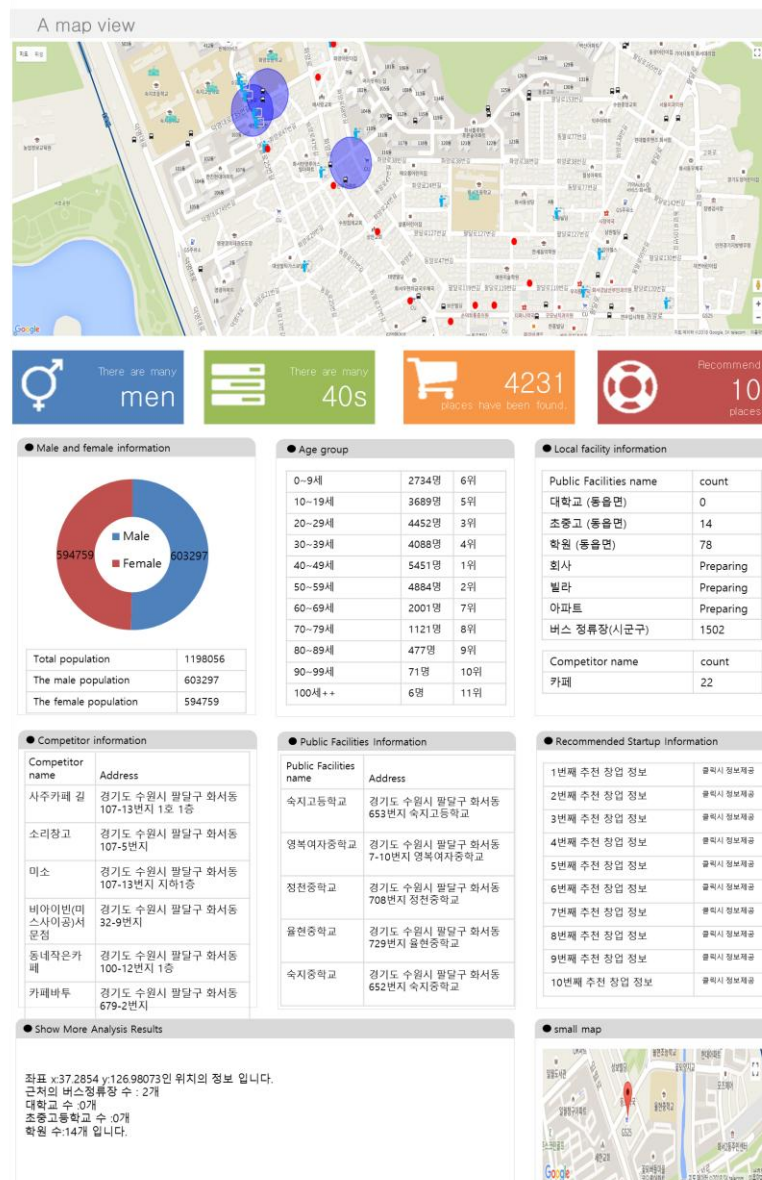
A map view

There are many
men

There are many
40s

4231
places have been found.

Recommend
10
places

● Male and female information

Male
Female
594759
603297

| Total population | 1198056 |
|---|---|
| The male population | 603297 |
| The female population | 594759 |

● Age group

| 0~9세 | 2734명 | 6위 |
|---|---|---|
| 10~19세 | 3689명 | 5위 |
| 20~29세 | 4452명 | 3위 |
| 30~39세 | 4088명 | 4위 |
| 40~49세 | 5451명 | 1위 |
| 50~59세 | 4884명 | 2위 |
| 60~69세 | 2001명 | 7위 |
| 70~79세 | 1121명 | 8위 |
| 80~89세 | 477명 | 9위 |
| 90~99세 | 71명 | 10위 |
| 100세++ | 6명 | 11위 |

● Local facility information

| Public Facilities name | count |
|---|---|
| 대학교 (동읍면) | 0 |
| 초중고 (동읍면) | 14 |
| 학원 (동읍면) | 78 |
| 회사 | Preparing |
| 빌라 | Preparing |
| 아파트 | Preparing |
| 버스 정류장(시군구) | 1502 |

| Competitor name | count |
|---|---|
| 카페 | 22 |

● Competitor information

| Competitor name | Address |
|---|---|
| 사주카페 길 | 경기도 수원시 팔달구 화서동 107-13번지 1호 1층 |
| 소리창고 | 경기도 수원시 팔달구 화서동 107-5번지 |
| 미소 | 경기도 수원시 팔달구 화서동 107-13번지 지하1층 |
| 비아이번(미스사이공)서문점 | 경기도 수원시 팔달구 화서동 32-9번지 |
| 동네작은카페 | 경기도 수원시 팔달구 화서동 100-12번지 1층 |
| 카페바투 | 경기도 수원시 팔달구 화서동 679-2번지 |

● Public Facilities Information

| Public Facilities name | Address |
|---|---|
| 숙지고등학교 | 경기도 수원시 팔달구 화서동 653번지 숙지고등학교 |
| 영복여자중학교 | 경기도 수원시 팔달구 화서동 7-10번지 영복여자중학교 |
| 정천중학교 | 경기도 수원시 팔달구 화서동 708번지 정천중학교 |
| 율현중학교 | 경기도 수원시 팔달구 화서동 729번지 율현중학교 |
| 숙지중학교 | 경기도 수원시 팔달구 화서동 652번지 숙지중학교 |

● Recommended Startup Information

| 1번째 추천 창업 정보 | 클릭시 정보제공 |
|---|---|
| 2번째 추천 창업 정보 | 클릭시 정보제공 |
| 3번째 추천 창업 정보 | 클릭시 정보제공 |
| 4번째 추천 창업 정보 | 클릭시 정보제공 |
| 5번째 추천 창업 정보 | 클릭시 정보제공 |
| 6번째 추천 창업 정보 | 클릭시 정보제공 |
| 7번째 추천 창업 정보 | 클릭시 정보제공 |
| 8번째 추천 창업 정보 | 클릭시 정보제공 |
| 9번째 추천 창업 정보 | 클릭시 정보제공 |
| 10번째 추천 창업 정보 | 클릭시 정보제공 |

● Show More Analysis Results

좌표 x:37.2854 y:126.98073인 위치의 정보 입니다.
근처의 버스정류장 수 : 2개
대학교 수 :0개
초중고등학교 수 :0개
학원 수:14개 입니다.

● small map

Google